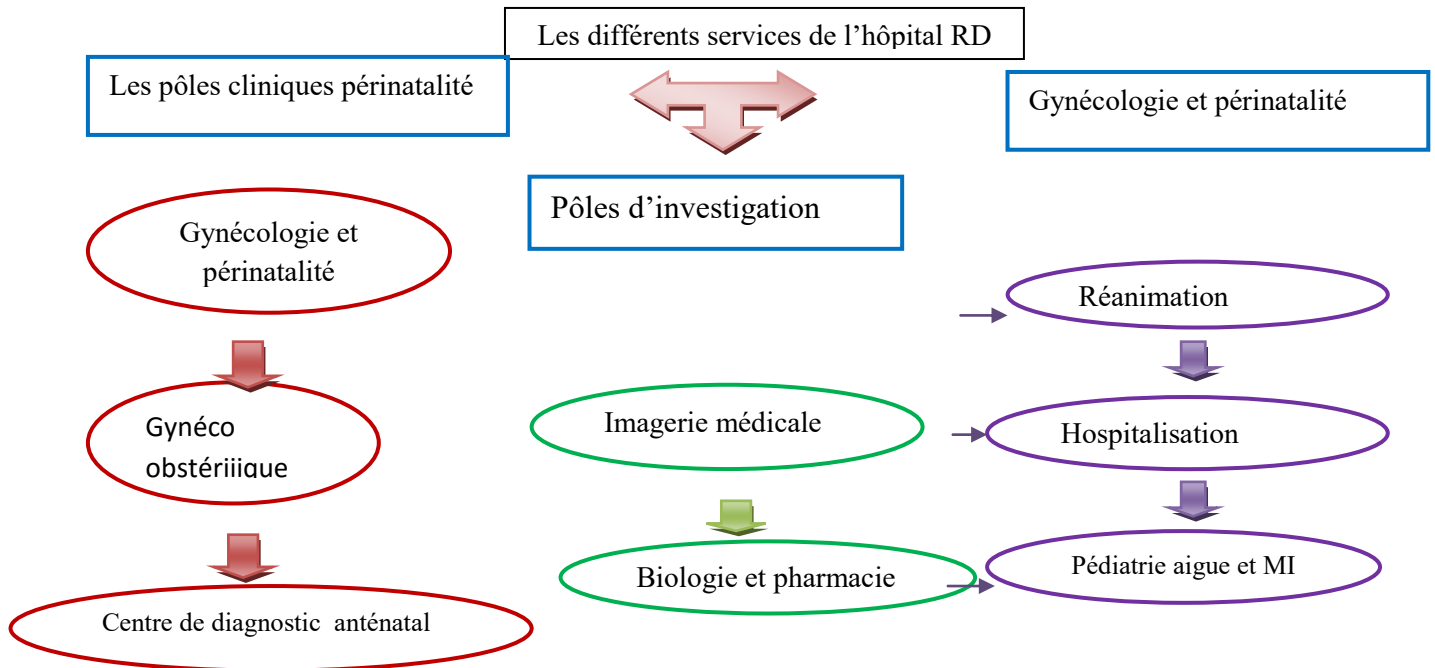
Les différents services de l'hôpital RD

Les pôles cliniques périnatalité

Gynécologie et périnatalité

Pôles d'investigation

Gynécologie et périnatalité

Gynéco obstériique

Centre de diagnostic anténatal

Imagerie médicale

Biologie et pharmacie

Réanimation

Hospitalisation

Pédiatrie aigue et MI